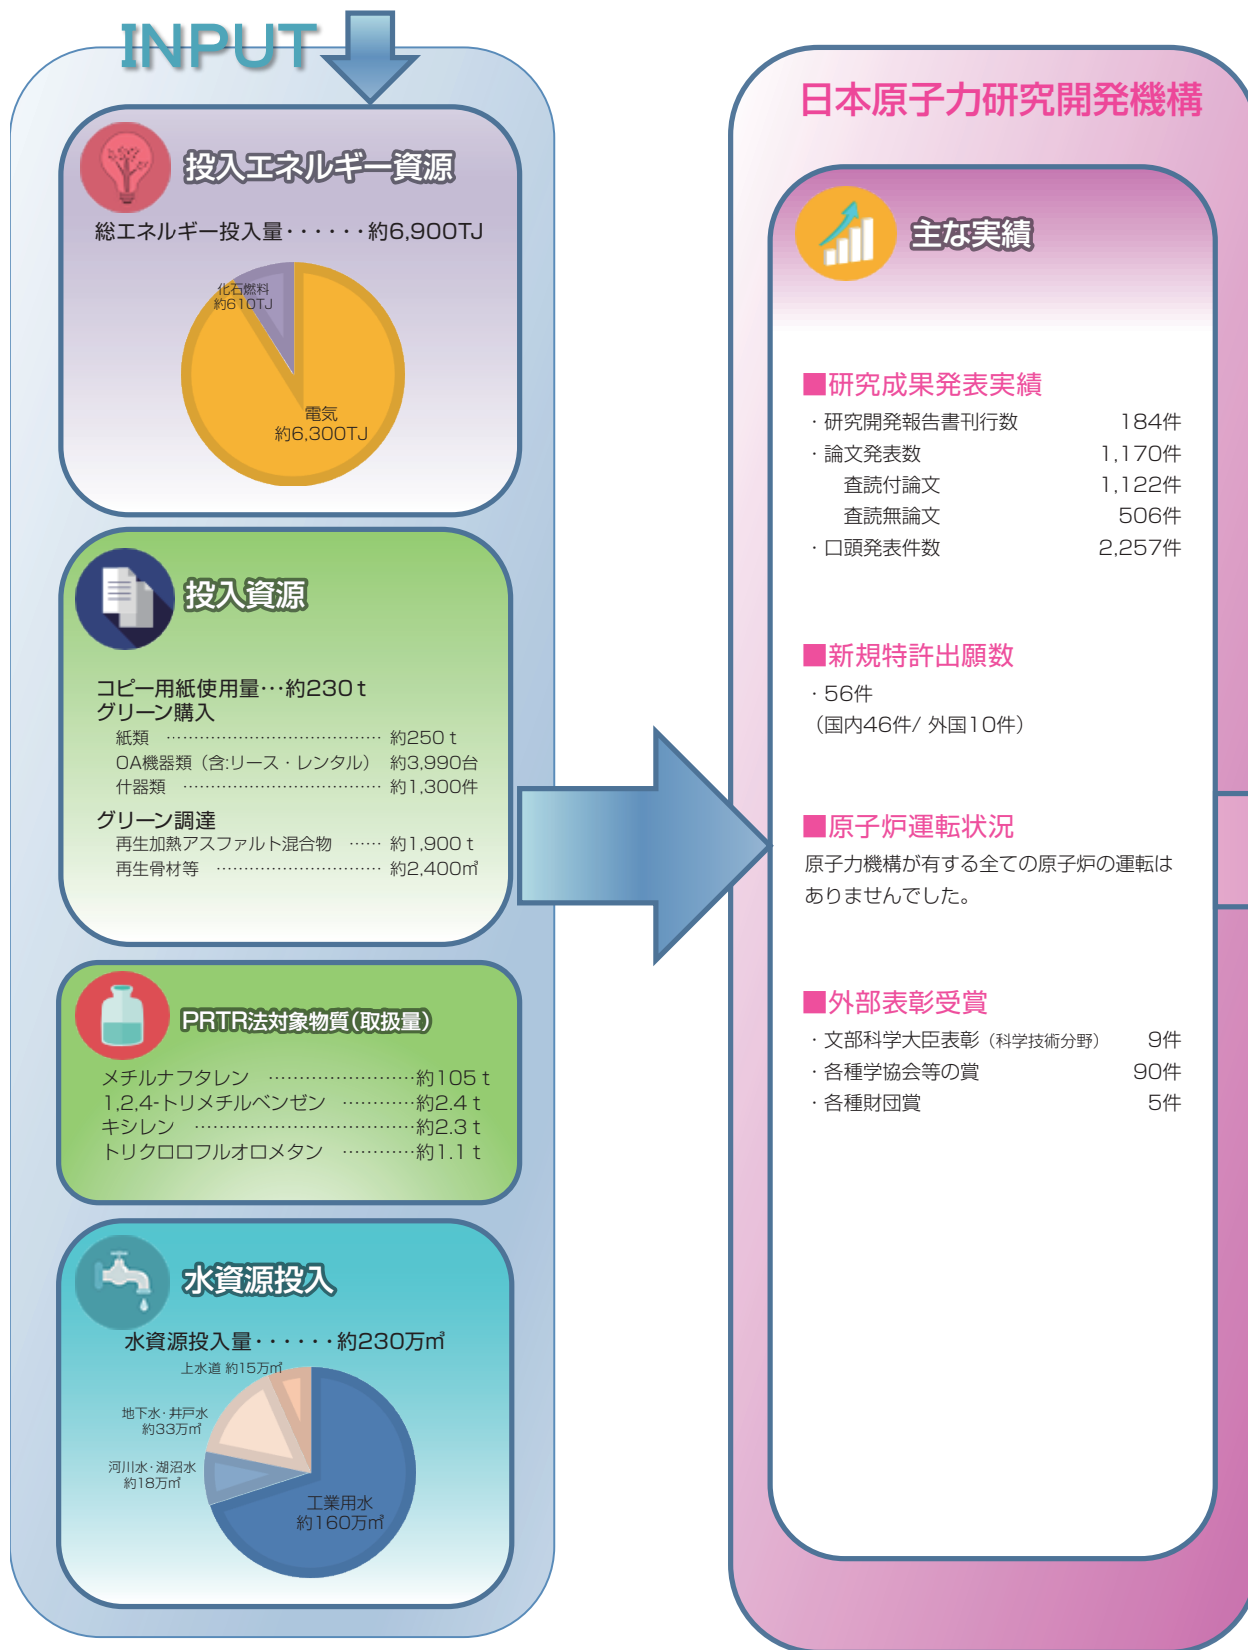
INPUT

投入エネルギー資源

総エネルギー投入量・・・・・・約6,900TJ

化石燃料
約610TJ

電気
約6,300TJ

投入資源

コピー用紙使用量…約230ｔ
グリーン購入
紙類 ……………………………… 約250ｔ
OA機器類（含:リース・レンタル） 約3,990台
什器類 ……………………………… 約1,300件
グリーン調達
再生加熱アスファルト混合物 …… 約1,900ｔ
再生骨材等 ……………………………… 約2,400㎥

PRTR法対象物質（取扱量）

メチルナフタレン ……………………約105ｔ
1,2,4-トリメチルベンゼン …………約2.4ｔ
キシレン …………………………………約2.3ｔ
トリクロロフルオロメタン …………約1.1ｔ

水資源投入

水資源投入量・・・・・・約230万㎥

上水道 約15万㎥
地下水・井戸水
約33万㎥
河川水・湖沼水
約18万㎥
工業用水
約160万㎥

日本原子力研究開発機構

主な実績

■研究成果発表実績
・研究開発報告書刊行数 184件
・論文発表数 1,170件
査読付論文 1,122件
査読無論文 506件
・口頭発表件数 2,257件

■新規特許出願数
・56件
（国内46件/ 外国10件）

■原子炉運転状況
原子力機構が有する全ての原子炉の運転はありませんでした。

■外部表彰受賞
・文部科学大臣表彰（科学技術分野） 9件
・各種学協会等の賞 90件
・各種財団賞 5件